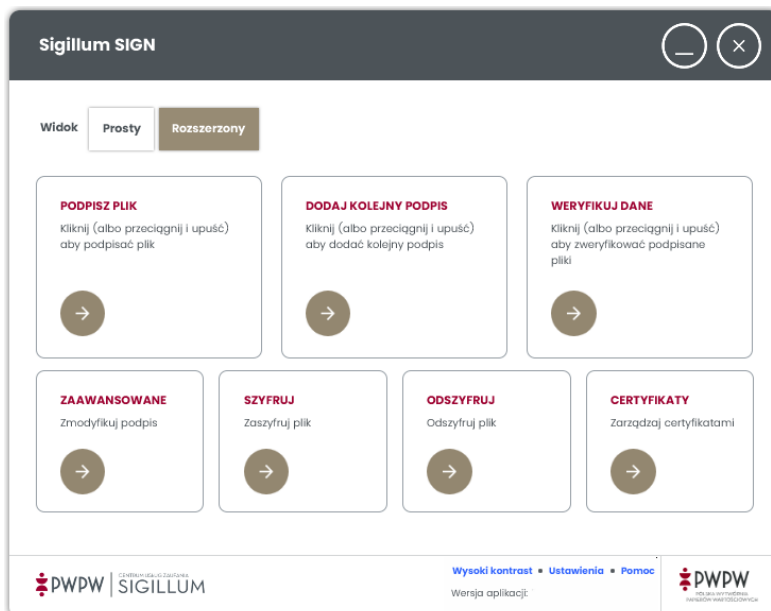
Sigillum SIGN

Widok Prosty Rozszerzony

PODPISZ PLIK
Kliknij (albo przeciągnij i upuść) aby podpisać plik

DODAJ KOLEJNY PODPIS
Kliknij (albo przeciągnij i upuść) aby dodać kolejny podpis

WERYFIKUJ DANE
Kliknij (albo przeciągnij i upuść) aby zweryfikować podpisane pliki

ZAAWANSOWANE
Zmodyfikuj podpis

SZYFRUJ
Zaszyfruj plik

ODSZYFRUJ
Odszyfruj plik

CERTYFIKATY
Zarządzaj certyfikatami

PWPW | CENTRUM KWALIFIKACJI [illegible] SIGILLUM

Wysoki kontrast • Ustawienia • Pomoc
Wersja aplikacji:

PWPW
POLSKA WYTWÓRNIA PAPIERÓW WARTOŚCIOWYCH